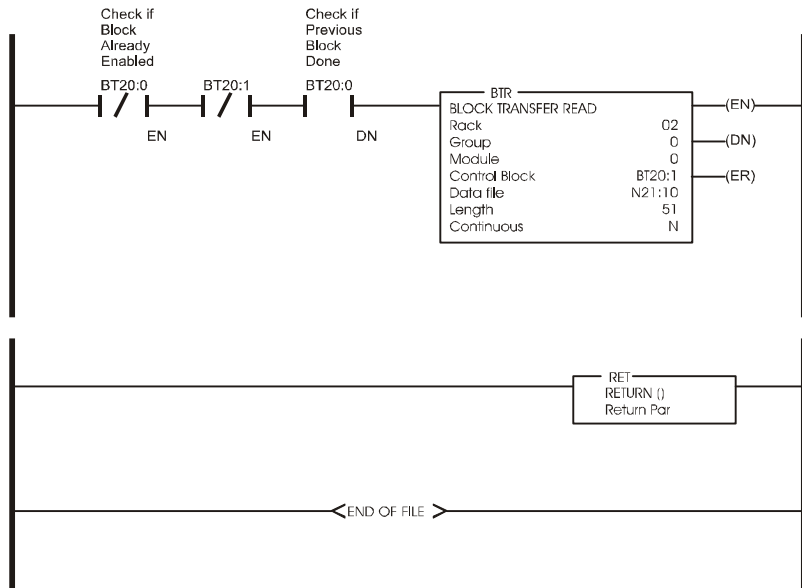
Check if Block Already Enabled

Check if Previous Block Done

BT20:0

BT20:1

BT20:0

EN

EN

DN

BTR
BLOCK TRANSFER READ

| | |
|---|---|
| Rack | 02 |
| Group | 0 |
| Module | 0 |
| Control Block | BT20:1 |
| Data file | N21:10 |
| Length | 51 |
| Continuous | N |

(EN)

(DN)

(ER)

RET
RETURN ()
Return Par

<END OF FILE>